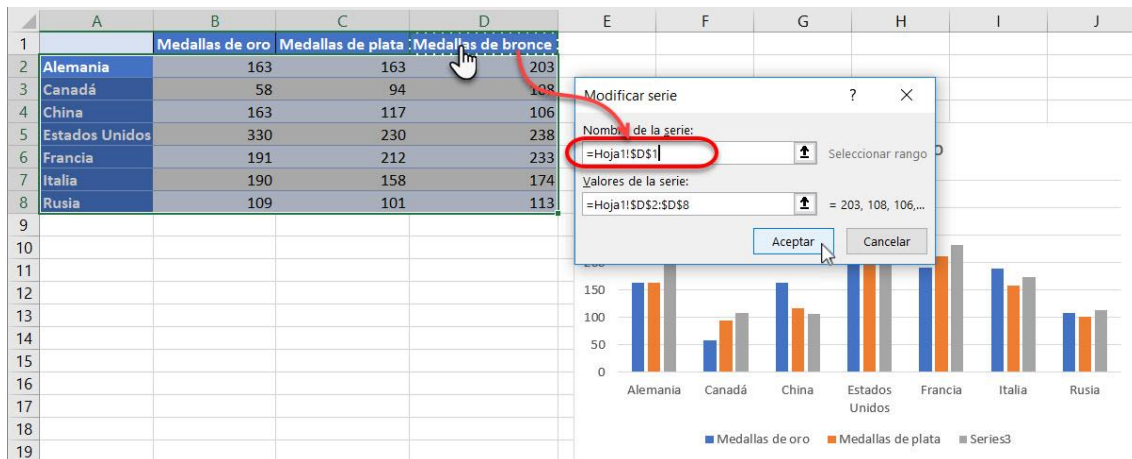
| | A | B | C | D | E | F | G | H | I | J |
|---|---|---|---|---|---|---|---|---|---|---|
| 1 | | Medallas de oro | Medallas de plata | Medallas de bronce | | | | | | |
| 2 | Alemania | 163 | 163 | 203 | | | | | | |
| 3 | Canadá | 58 | 94 | 108 | | | | | | |
| 4 | China | 163 | 117 | 106 | | | | | | |
| 5 | Estados Unidos | 330 | 230 | 238 | | | | | | |
| 6 | Francia | 191 | 212 | 233 | | | | | | |
| 7 | Italia | 190 | 158 | 174 | | | | | | |
| 8 | Rusia | 109 | 101 | 113 | | | | | | |
| 9 | | | | | | | | | | |
| 10 | | | | | | | | | | |
| 11 | | | | | | | | | | |
| 12 | | | | | | | | | | |
| 13 | | | | | | | | | | |
| 14 | | | | | | | | | | |
| 15 | | | | | | | | | | |
| 16 | | | | | | | | | | |
| 17 | | | | | | | | | | |
| 18 | | | | | | | | | | |
| 19 | | | | | | | | | | |

Modificar serie
?
×
Nombre de la serie:
=Hoja1!$D$1
Seleccionar rango
Valores de la serie:
=Hoja1!$D$2:$D$8
= 203, 108, 106,...
Aceptar
Cancelar

150
100
50
0
Alemania
Canadá
China
Estados Unidos
Francia
Italia
Rusia

Medallas de oro
Medallas de plata
Series3